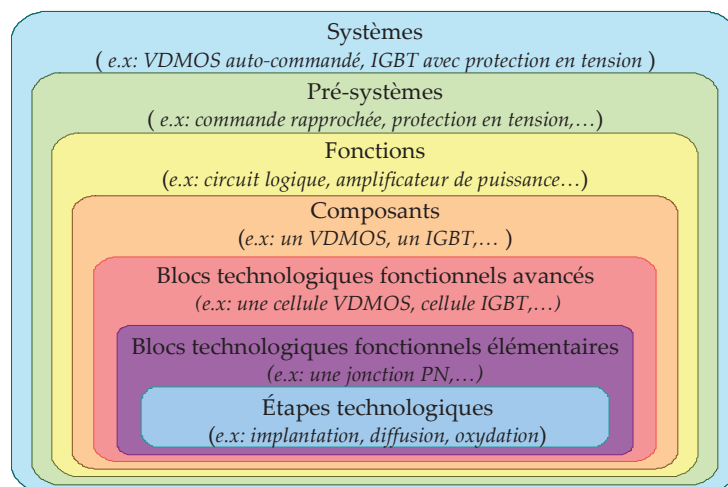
Systèmes
( e.x: VDMOS auto-commandé, IGBT avec protection en tension )

Pré-systèmes
( e.x: commande rapprochée, protection en tension,…)

Fonctions
(e.x: circuit logique, amplificateur de puissance…)

Composants
(e.x: un VDMOS, un IGBT,… )

Blocs technologiques fonctionnels avancés
(e.x: une cellule VDMOS, cellule IGBT,…)

Blocs technologiques fonctionnels élémentaires
(e.x: une jonction PN,…)

Étapes technologiques
(e.x: implantation, diffusion, oxydation)